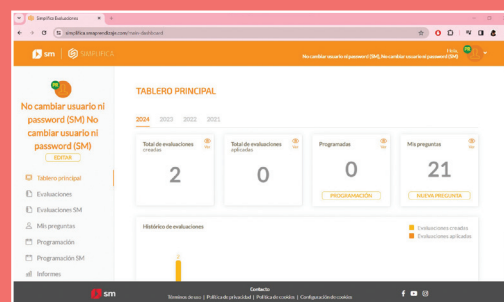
Simplifica Evaluaciones

simplifica.smaprendizaje.com/main-dashboard

sm | SIMPLIFICA

Hola
No cambiar usuario ni password (SM) No cambiar usuario ni password (SM)

No cambiar usuario ni password (SM) No cambiar usuario ni password (SM)

EDITAR

Tablero principal
Evaluaciones
Evaluaciones SM
Mis preguntas
Programación
Programación SM
Informes

TABLERO PRINCIPAL

2024 2023 2022 2021

Total de evaluaciones creadas
Ver
2

Total de evaluaciones aplicadas
Ver
0

Programadas
Ver
0
PROGRAMACIÓN

Mis preguntas
Ver
21
NUEVA PREGUNTA

Histórico de evaluaciones

Evaluaciones creadas
Evaluaciones aplicadas

sm

Contacto
Términos de uso | Política de privacidad | Política de cookies | Configuración de cookies